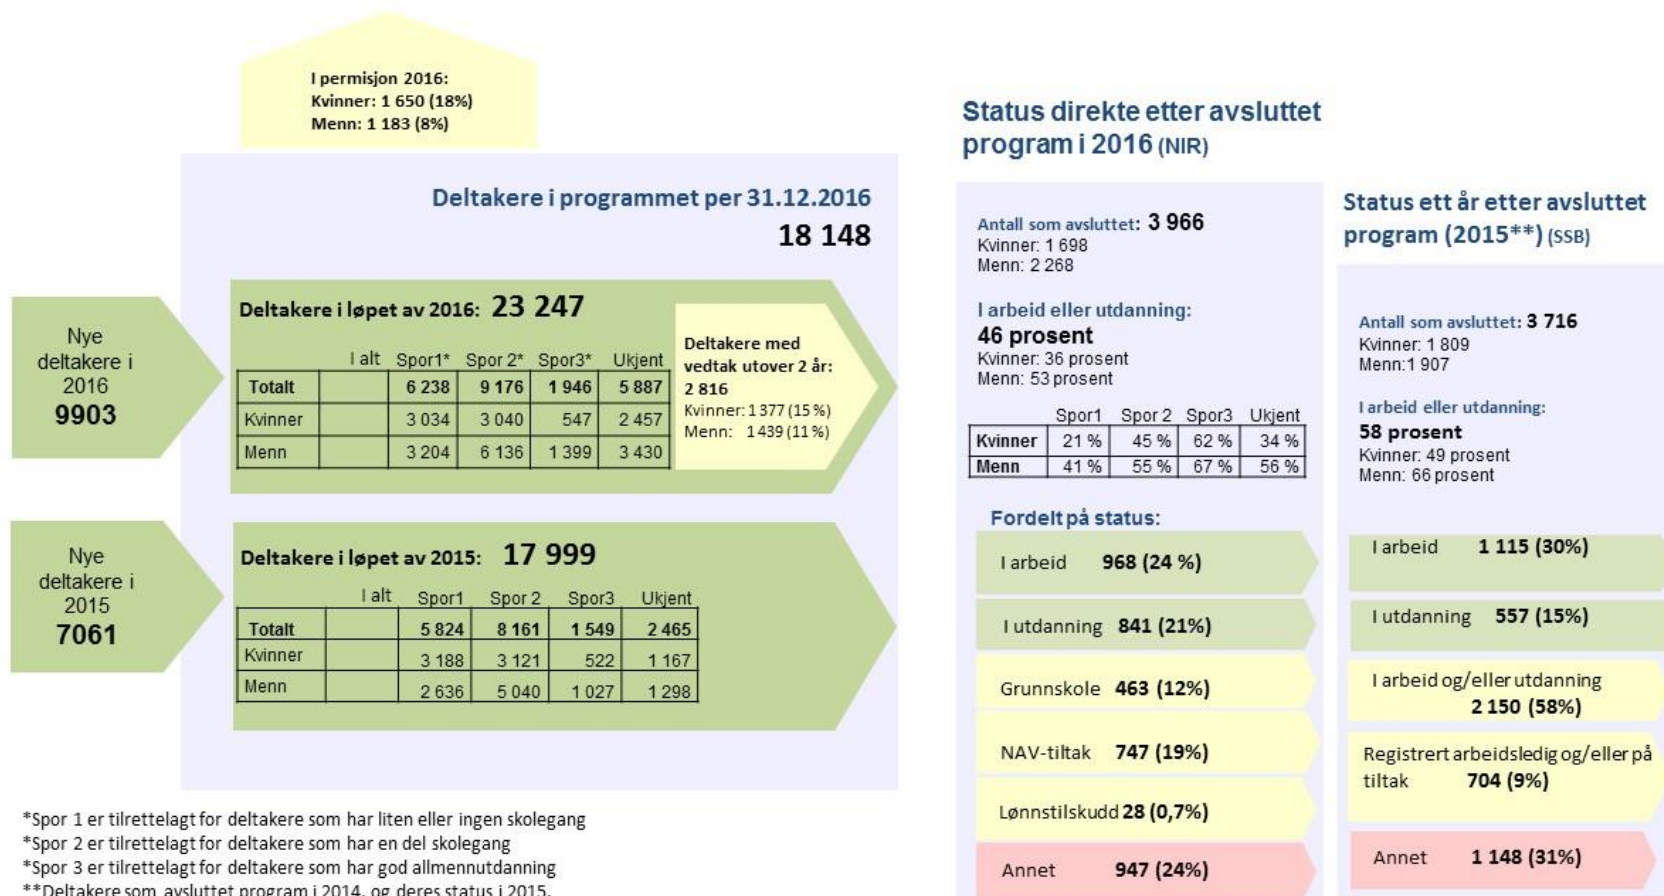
I permisjon 2016:
Kvinner: 1 650 (18%)
Menn: 1 183 (8%)

Deltakere i programmet per 31.12.2016
18 148

Nye deltakere i 2016
9903

Deltakere i løpet av 2016: 23 247

| | I alt | Spor1* | Spor 2* | Spor3* | Ukjent |
|---|---|---|---|---|---|
| Totalt | | 6 238 | 9 176 | 1 946 | 5 887 |
| Kvinner | | 3 034 | 3 040 | 547 | 2 457 |
| Menn | | 3 204 | 6 136 | 1 399 | 3 430 |

Deltakere med vedtak utover 2 år: 2 816
Kvinner: 1 377 (15 %)
Menn: 1 439 (11 %)

Nye deltakere i 2015
7061

Deltakere i løpet av 2015: 17 999

| | I alt | Spor1 | Spor 2 | Spor3 | Ukjent |
|---|---|---|---|---|---|
| Totalt | | 5 824 | 8 161 | 1 549 | 2 465 |
| Kvinner | | 3 188 | 3 121 | 522 | 1 167 |
| Menn | | 2 636 | 5 040 | 1 027 | 1 298 |

*Spor 1 er tilrettelagt for deltakere som har liten eller ingen skolegang
*Spor 2 er tilrettelagt for deltakere som har en del skolegang
*Spor 3 er tilrettelagt for deltakere som har god allmennutdanning
**Deltakere som avsluttet program i 2014, og deres status i 2015.

Status direkte etter avsluttet program i 2016 (NIR)

Antall som avsluttet: 3 966
Kvinner: 1 698
Menn: 2 268

I arbeid eller utdanning:
46 prosent
Kvinner: 36 prosent
Menn: 53 prosent

| | Spor1 | Spor 2 | Spor3 | Ukjent |
|---|---|---|---|---|
| Kvinner | 21 % | 45 % | 62 % | 34 % |
| Menn | 41 % | 55 % | 67 % | 56 % |

Fordelt på status:
I arbeid 968 (24 %)
I utdanning 841 (21%)
Grunnskole 463 (12%)
NAV-tiltak 747 (19%)
Lønnstilskudd 28 (0,7%)
Annet 947 (24%)

Status ett år etter avsluttet program (2015**) (SSB)

Antall som avsluttet: 3 716
Kvinner: 1 809
Menn: 1 907

I arbeid eller utdanning:
58 prosent
Kvinner: 49 prosent
Menn: 66 prosent

I arbeid 1 115 (30%)
I utdanning 557 (15%)
I arbeid og/eller utdanning 2 150 (58%)
Registrert arbeidsledig og/eller på tiltak 704 (9%)
Annet 1 148 (31%)